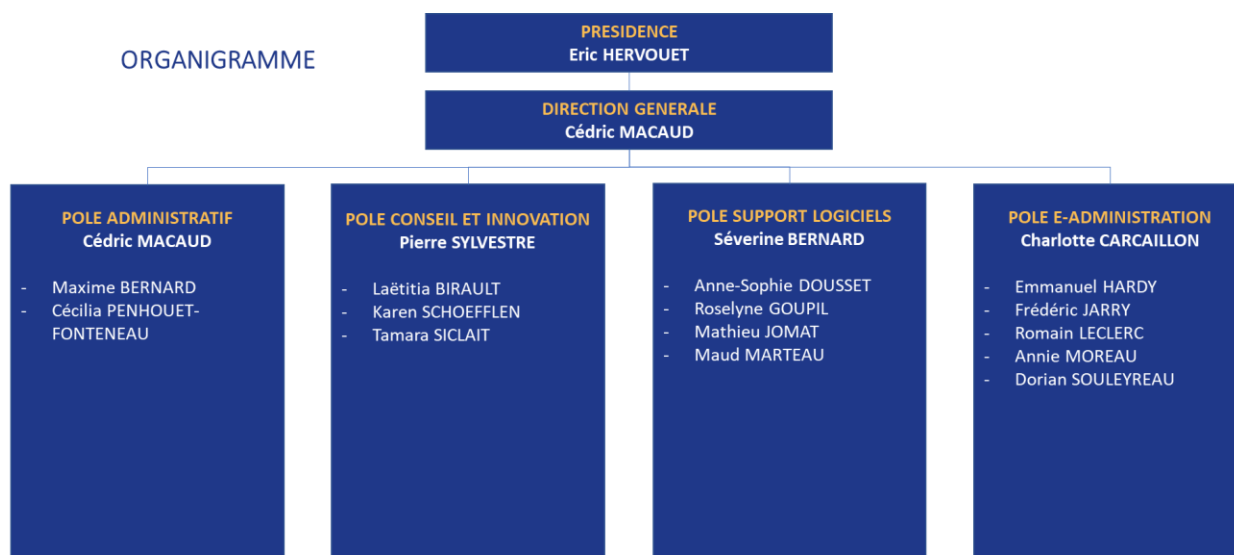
ORGANIGRAMME

PRESIDENCE
Eric HERVOUET

DIRECTION GENERALE
Cédric MACAUD

POLE ADMINISTRATIF
Cédric MACAUD

- Maxime BERNARD
- Cécilia PENHOUET-FONTENEAU

POLE CONSEIL ET INNOVATION
Pierre SYLVESTRE

- Laëtitia BIRAULT
- Karen SCHOEFFLEN
- Tamara SICLAIT

POLE SUPPORT LOGICIELS
Séverine BERNARD

- Anne-Sophie DOUSSET
- Roselyne GOUPIL
- Mathieu JOMAT
- Maud MARTEAU

POLE E-ADMINISTRATION
Charlotte CARCAILLON

- Emmanuel HARDY
- Frédéric JARRY
- Romain LECLERC
- Annie MOREAU
- Dorian SOULEYREAU